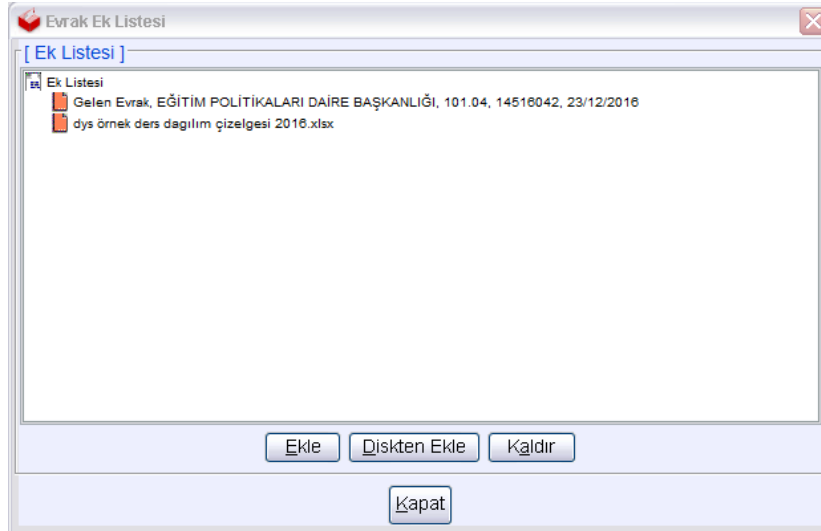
Evrak Ek Listesi

[ Ek Listesi ]

Ek Listesi

Gelen Evrak, EĞİTİM POLİTİKALARI DAİRE BAŞKANLIĞI, 101.04, 14516042, 23/12/2016

dys örnek ders dagılım çizelgesi 2016.xlsx

Ekle | Diskten Ekle | Kaldır

Kapat